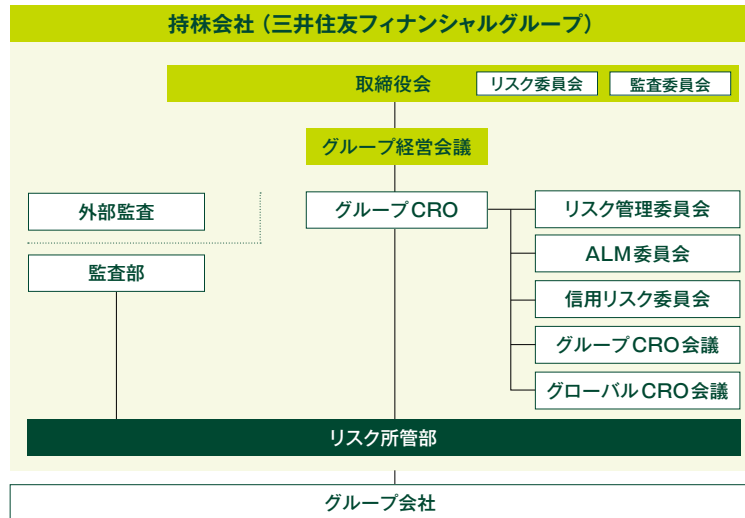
持株会社（三井住友フィナンシャルグループ）

取締役会

リスク委員会

監査委員会

グループ経営会議

外部監査

グループCRO

リスク管理委員会

ALM委員会

監査部

信用リスク委員会

グループCRO会議

グローバルCRO会議

リスク所管部

グループ会社